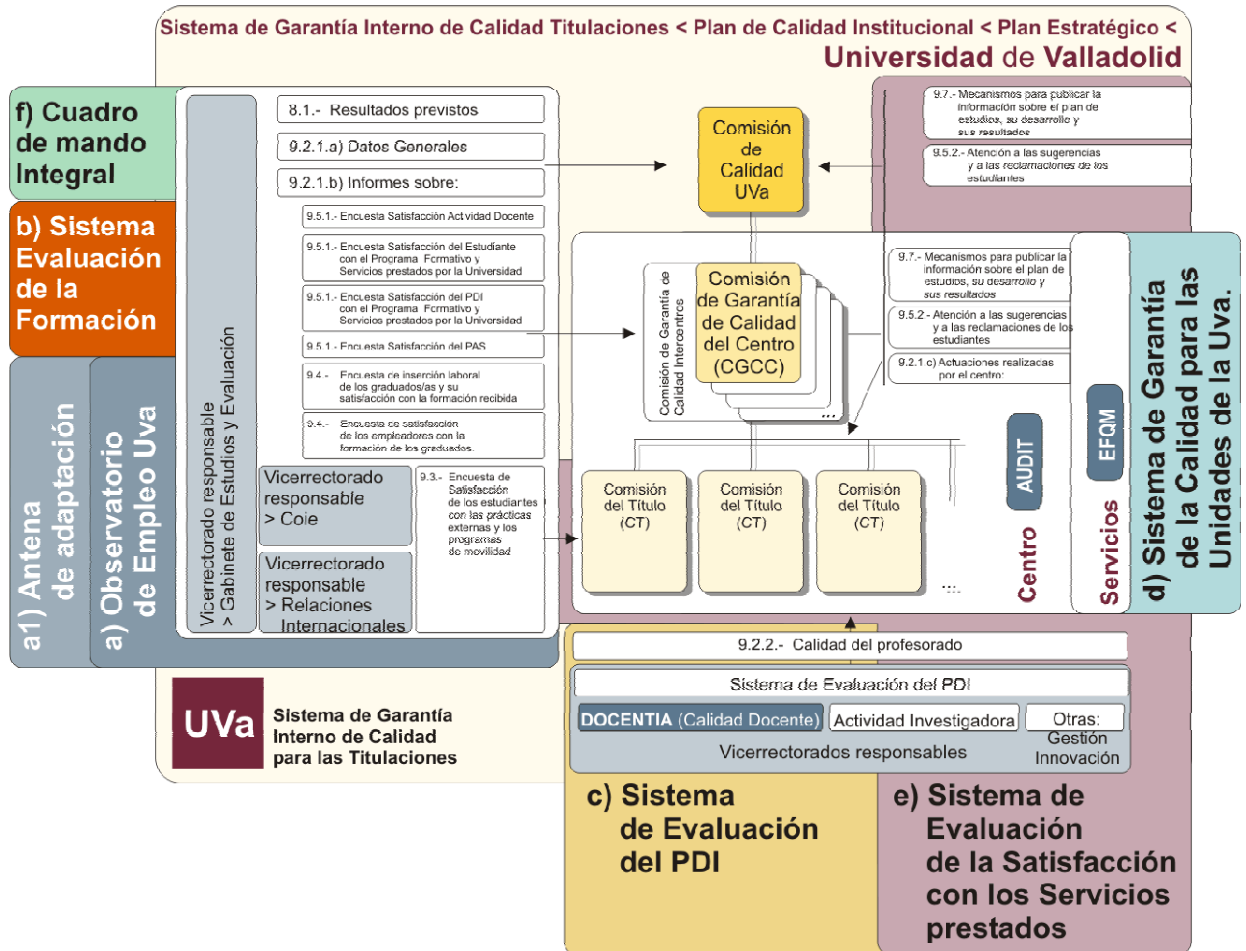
Sistema de Garantía Interno de Calidad Titulaciones < Plan de Calidad Institucional < Plan Estratégico <
Universidad de Valladolid

f) Cuadro de mando Integral

b) Sistema Evaluación de la Formación

a1) Antena de adaptación

a) Observatorio de Empleo Uva

Vicerrectorado responsable > Gabinete de Estudios y Evaluación

8.1.- Resultados previstos

9.2.1.a) Datos Generales

9.2.1.b) Informes sobre:

9.5.1.- Encuesta Satisfacción Actividad Docente

9.5.1.- Encuesta Satisfacción del Estudiante con el Programa Formativo y Servicios prestados por la Universidad

9.5.1.- Encuesta Satisfacción del PDI con el Programa Formativo y Servicios prestados por la Universidad

9.5.1.- Encuesta Satisfacción del PAS

9.4.- Encuesta de inserción laboral de los graduados/as y su satisfacción con la formación recibida

9.4.- Encuesta de satisfacción de los empleadores con la formación de los graduados.

Vicerrectorado responsable > Coie

Vicerrectorado responsable > Relaciones Internacionales

9.3.- Encuesta de Satisfacción de los estudiantes con las prácticas externas y los programas de movilidad

Comisión de Calidad UVa

9.7.- Mecanismos para publicar la información sobre el plan de estudios, su desarrollo y sus resultados

9.5.2.- Atención a las sugerencias y a las reclamaciones de los estudiantes

Comisión de Garantía de Calidad Intercentros

Comisión de Garantía de Calidad del Centro (CGCC)

...

9.7.- Mecanismos para publicar la información sobre el plan de estudios, su desarrollo y sus resultados

9.5.2.- Atención a las sugerencias y a las reclamaciones de los estudiantes

9.2.1 c) Actuaciones realizadas por el centro:

Comisión del Título (CT)

Comisión del Título (CT)

Comisión del Título (CT)

....

AUDIT

Centro

EFQM

Servicios

d) Sistema de Garantía de la Calidad para las Unidades de la Uva.

9.2.2.- Calidad del profesorado

Sistema de Evaluación del PDI

DOCENTIA (Calidad Docente)

Actividad Investigadora

Otras: Gestión Innovación

Vicerrectorados responsables

UVa
Sistema de Garantía Interno de Calidad para las Titulaciones

c) Sistema de Evaluación del PDI

e) Sistema de Evaluación de la Satisfacción con los Servicios prestados